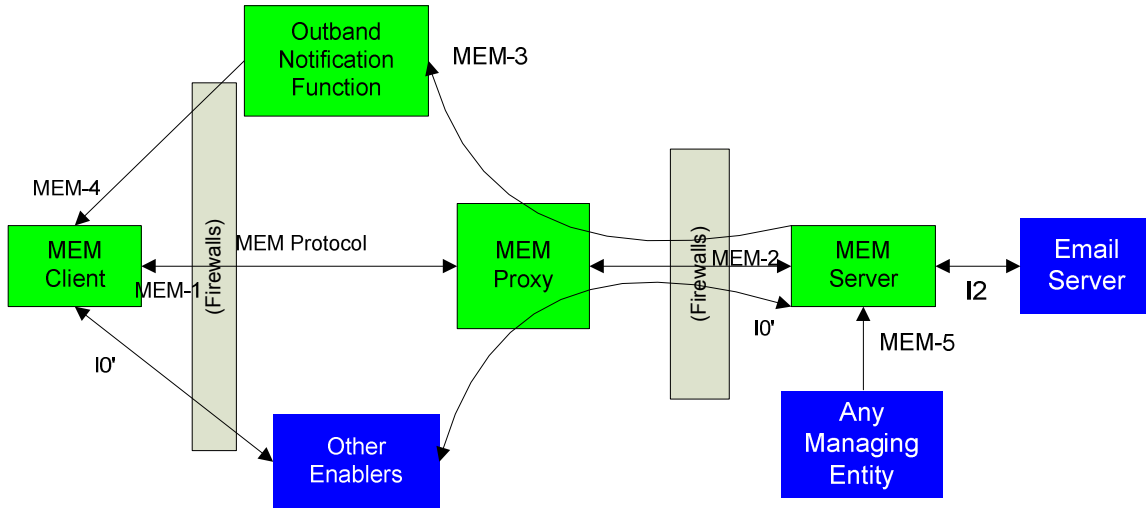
Outband Notification Function

MEM-3

MEM-4

(Firewalls)

MEM Client

MEM Protocol

MEM-1

MEM Proxy

(Firewalls)

MEM-2

MEM Server

Email Server

I2

I0'

I0'

MEM-5

Other Enablers

Any Managing Entity